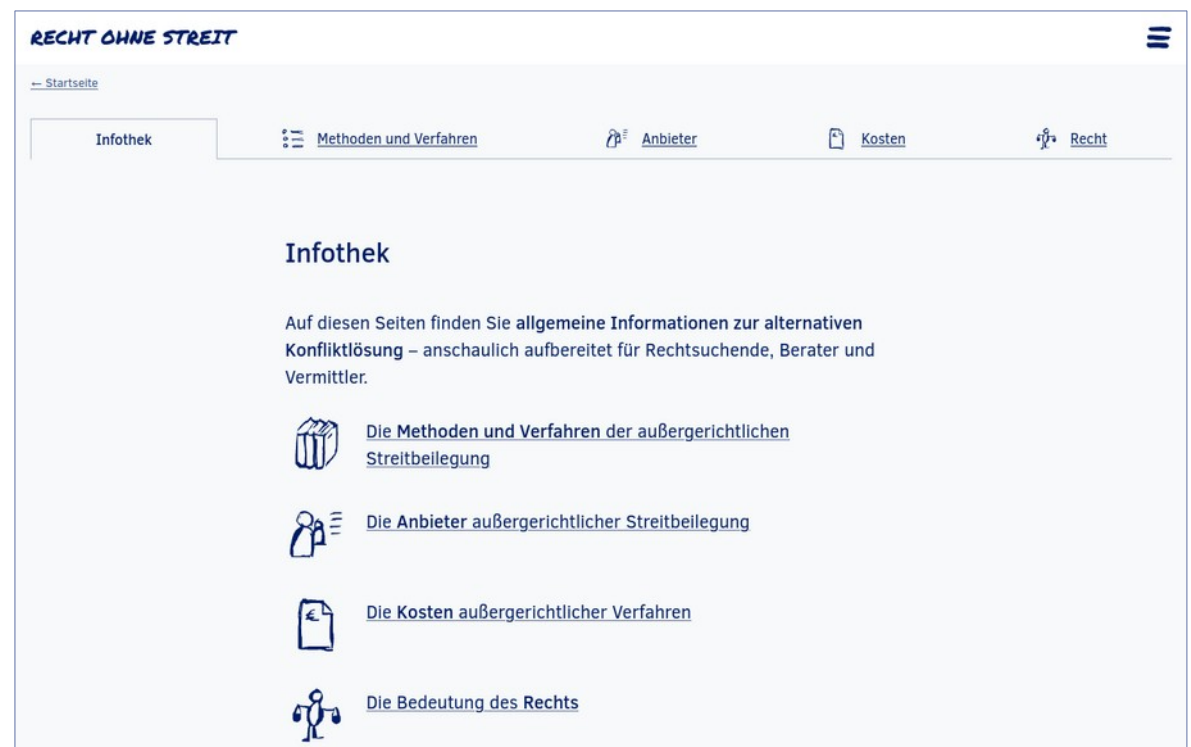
RECHT OHNE STREIT

← Startseite

Infothek | Methoden und Verfahren | Anbieter | Kosten | Recht

Infothek

Auf diesen Seiten finden Sie allgemeine Informationen zur alternativen Konfliktlösung – anschaulich aufbereitet für Rechtsuchende, Berater und Vermittler.

Die Methoden und Verfahren der außergerichtlichen Streitbeilegung

Die Anbieter außergerichtlicher Streitbeilegung

€

Die Kosten außergerichtlicher Verfahren

Die Bedeutung des Rechts